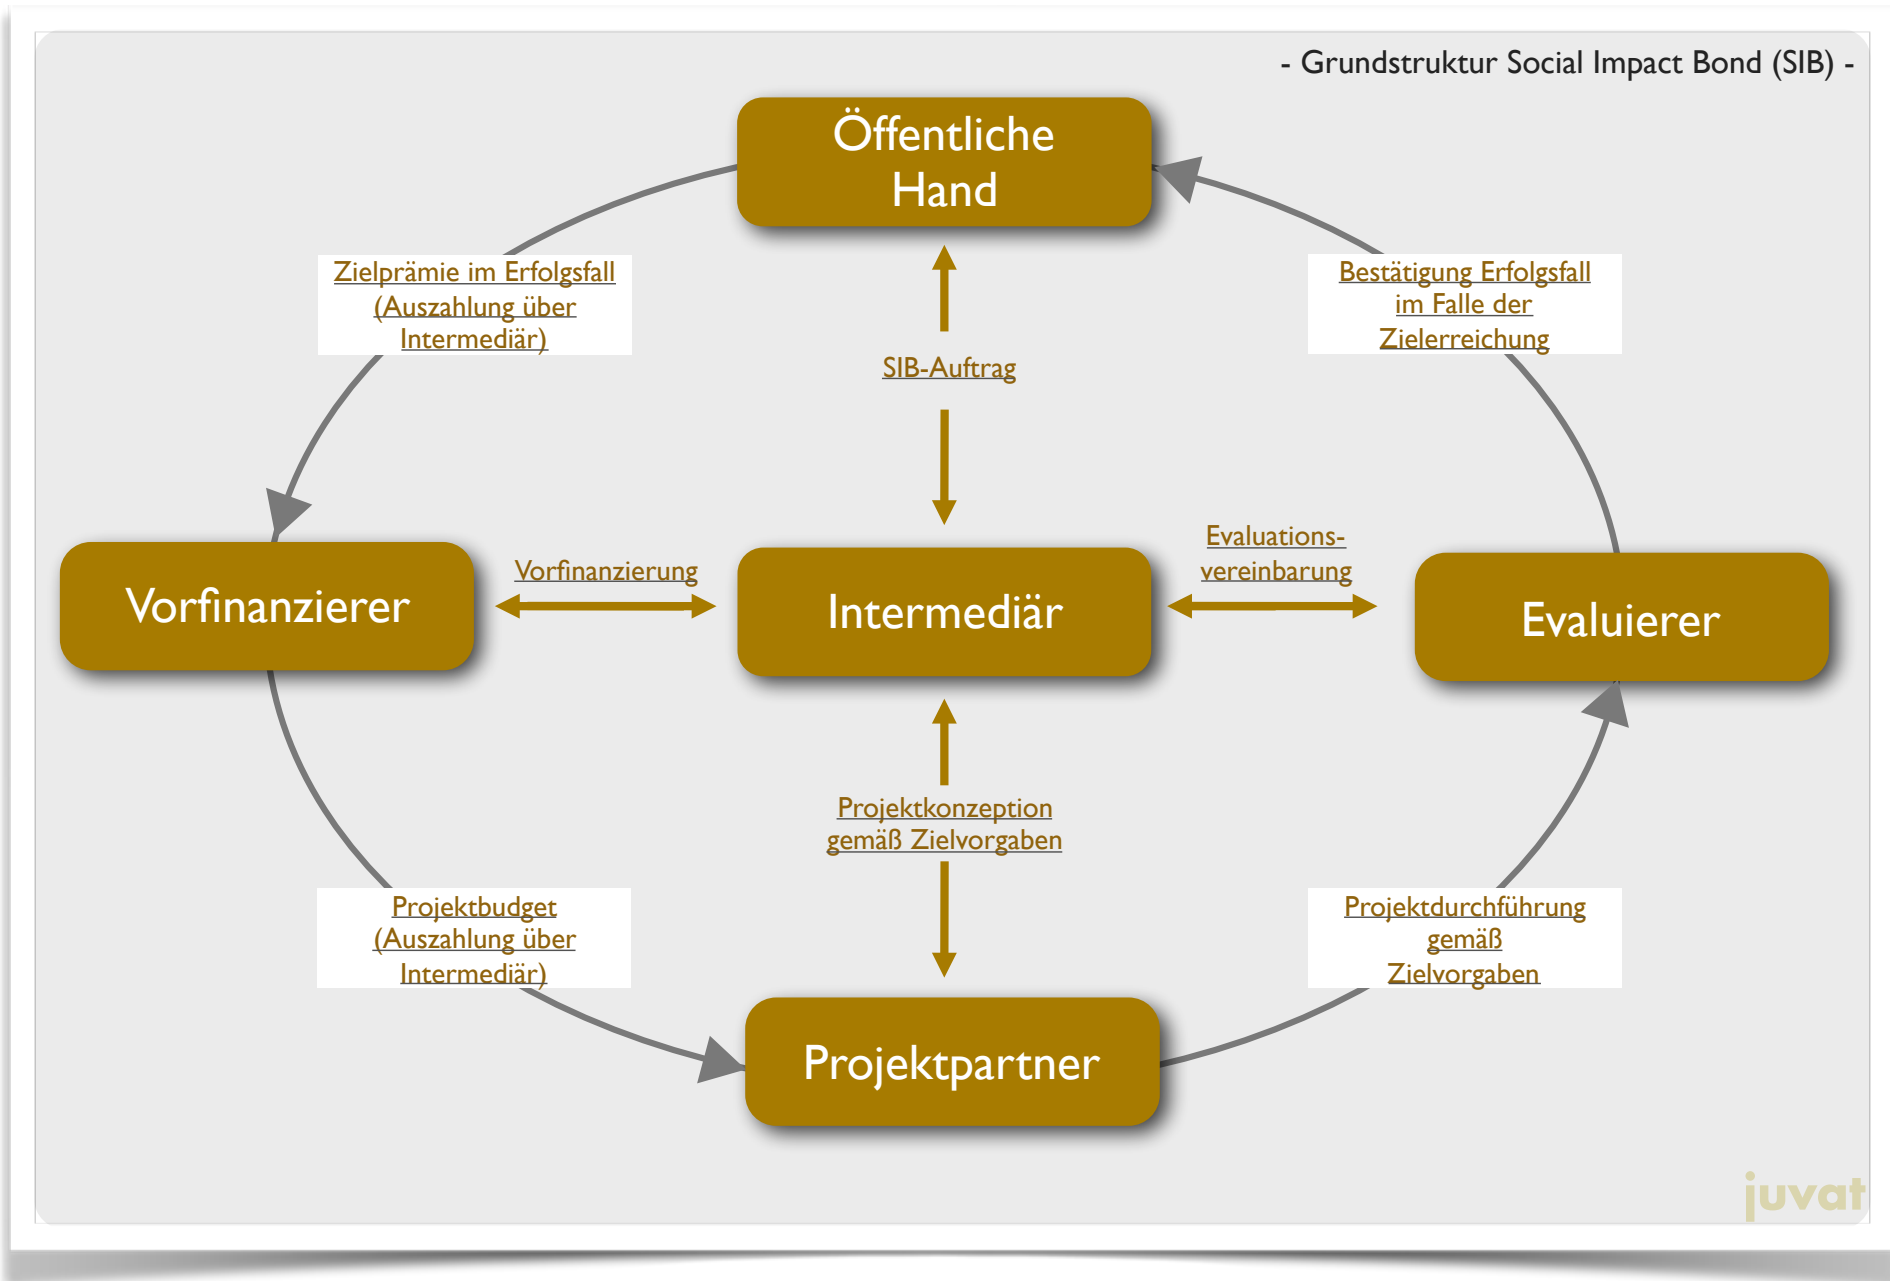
- Grundstruktur Social Impact Bond (SIB) -

Öffentliche Hand

Zielprämie im Erfolgsfall (Auszahlung über Intermediär)

Bestätigung Erfolgsfall im Falle der Zielerreichung

SIB-Auftrag

Vorfinanzierer

Vorfinanzierung

Intermediär

Evaluations-vereinbarung

Evaluierer

Projektkonzeption gemäß Zielvorgaben

Projektbudget (Auszahlung über Intermediär)

Projektdurchführung gemäß Zielvorgaben

Projektpartner

juvat